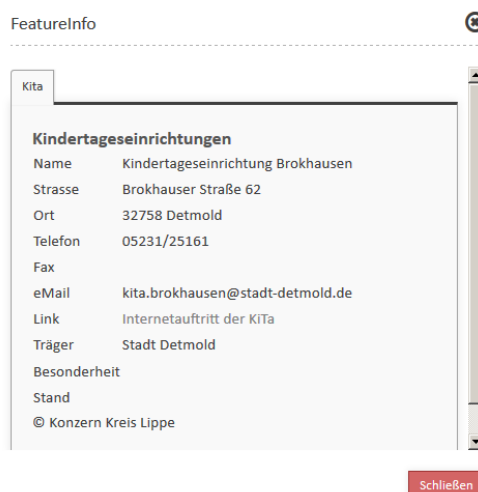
FeatureInfo

Kita

Kindertageseinrichtungen

| | |
|---|---|
| Name | Kindertageseinrichtung Brokhausen |
| Strasse | Brokhauser Straße 62 |
| Ort | 32758 Detmold |
| Telefon | 05231/25161 |
| Fax | |
| eMail | kita.brokhausen@stadt-detmold.de |
| Link | Internetauftritt der KiTa |
| Träger | Stadt Detmold |
| Besonderheit | |
| Stand | |

© Konzern Kreis Lippe

Schließen